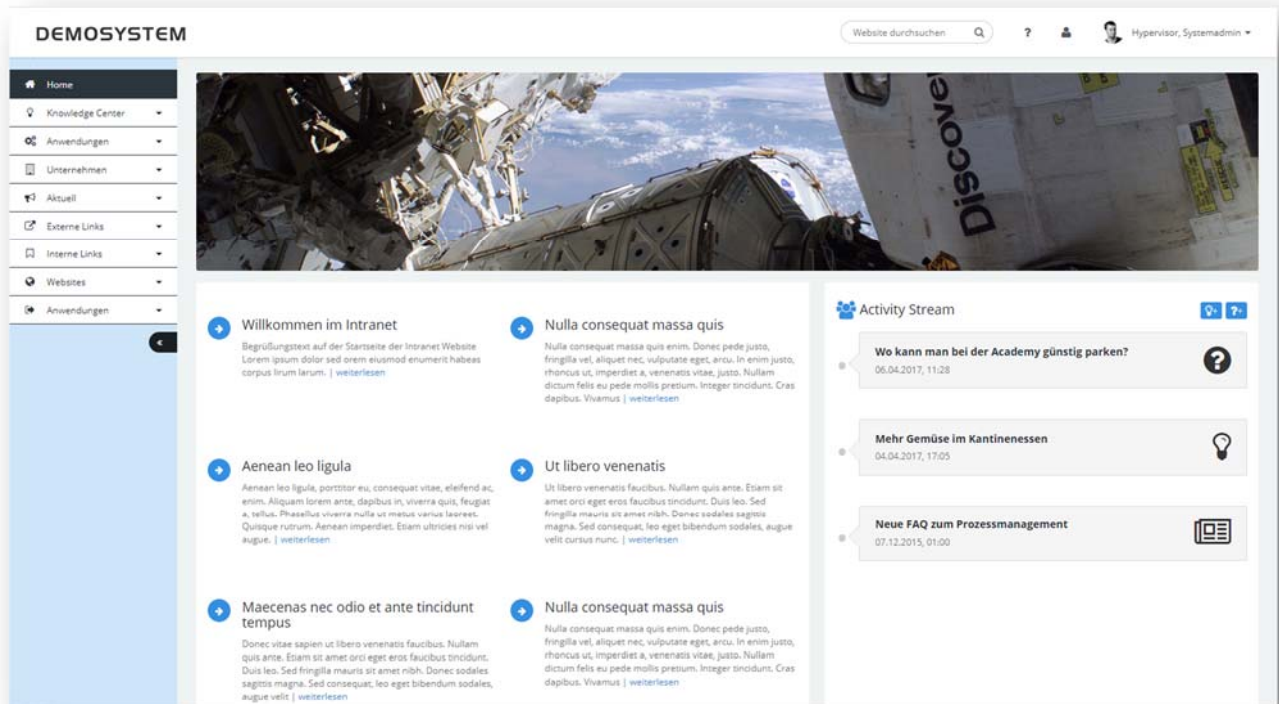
DEMOSYSTEM

Website durchsuchen

?

Hypervisor, Systemadmin

Home
Knowledge Center
Anwendungen
Unternehmen
Aktuell
Externe Links
Interne Links
Websites
Anwendungen

Discovery

Willkommen im Intranet
Begrüßungstext auf der Startseite der Intranet Website Lorem ipsum dolor sed orem eiusmod enumerit habeas corpus lirum larum. | weiterlesen

Nulla consequat massa quis
Nulla consequat massa quis enim. Donec pede justo, fringilla vel, aliquet nec, vulputate eget, arcu. In enim justo, rhoncus ut, imperdiet a, venenatis vitae, justo. Nullam dictum felis eu pede mollis pretium. Integer tincidunt. Cras dapibus. Vivamus | weiterlesen

Aenean leo ligula
Aenean leo ligula, porttitor eu, consequat vitae, eleifend ac, enim. Aliquam lorem ante, dapibus in, viverra quis, feugiat a, tellus. Phasellus viverra nulla ut metus varius laoreet. Quisque rutrum. Aenean imperdiet. Etiam ultricies nisi vel augue. | weiterlesen

Ut libero venenatis
Ut libero venenatis faucibus. Nullam quis ante. Etiam sit amet orci eget eros faucibus tincidunt. Duis leo. Sed fringilla mauris sit amet nibh. Donec sodales sagittis magna. Sed consequat, leo eget bibendum sodales, augue velit cursus nunc. | weiterlesen

Maecenas nec odio et ante tincidunt tempus
Donec vitae sapien ut libero venenatis faucibus. Nullam quis ante. Etiam sit amet orci eget eros faucibus tincidunt. Duis leo. Sed fringilla mauris sit amet nibh. Donec sodales sagittis magna. Sed consequat, leo eget bibendum sodales, augue velit | weiterlesen

Nulla consequat massa quis
Nulla consequat massa quis enim. Donec pede justo, fringilla vel, aliquet nec, vulputate eget, arcu. In enim justo, rhoncus ut, imperdiet a, venenatis vitae, justo. Nullam dictum felis eu pede mollis pretium. Integer tincidunt. Cras dapibus. Vivamus | weiterlesen

Activity Stream

Wo kann man bei der Academy günstig parken?
06.04.2017, 11:28

Mehr Gemüse im Kantinenessen
04.04.2017, 17:05

Neue FAQ zum Prozessmanagement
07.12.2015, 01:00